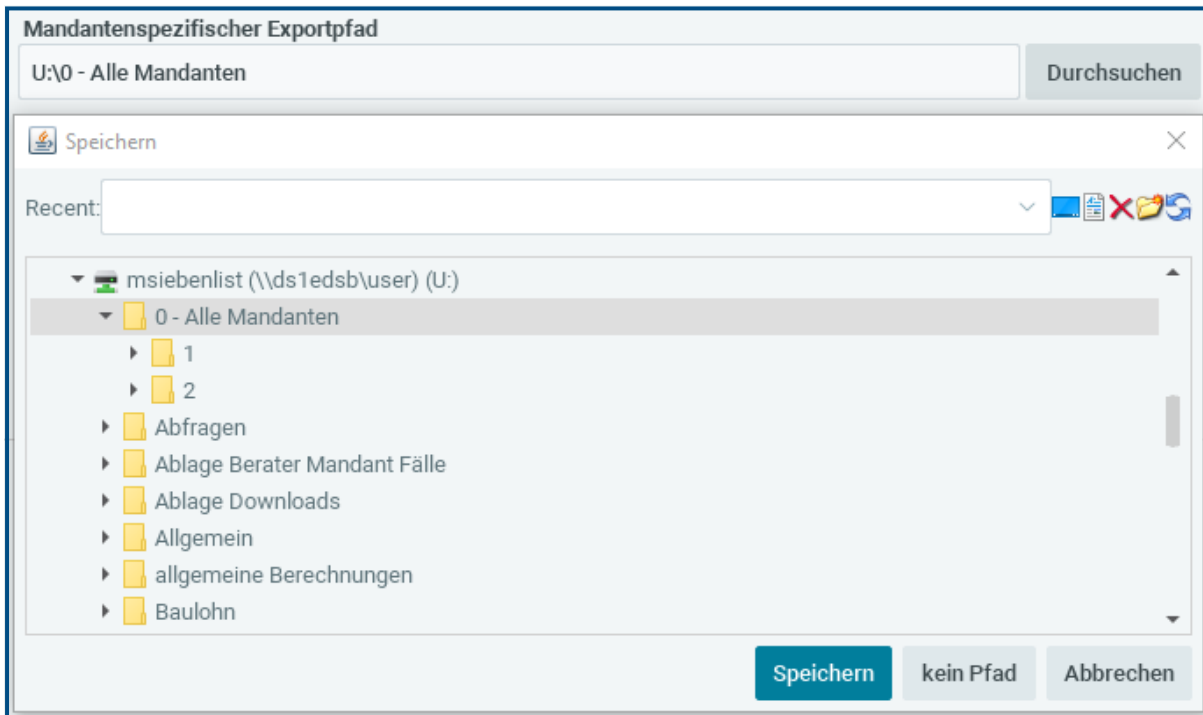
Mandantenspezifischer Exportpfad

U:\0 - Alle Mandanten

Durchsuchen

Speichern

Recent:

msiebenlist (\\ds1edsb\user) (U:)

0 - Alle Mandanten

1

2

Abfragen

Ablage Berater Mandant Fälle

Ablage Downloads

Allgemein

allgemeine Berechnungen

Baulohn

Speichern

kein Pfad

Abbrechen